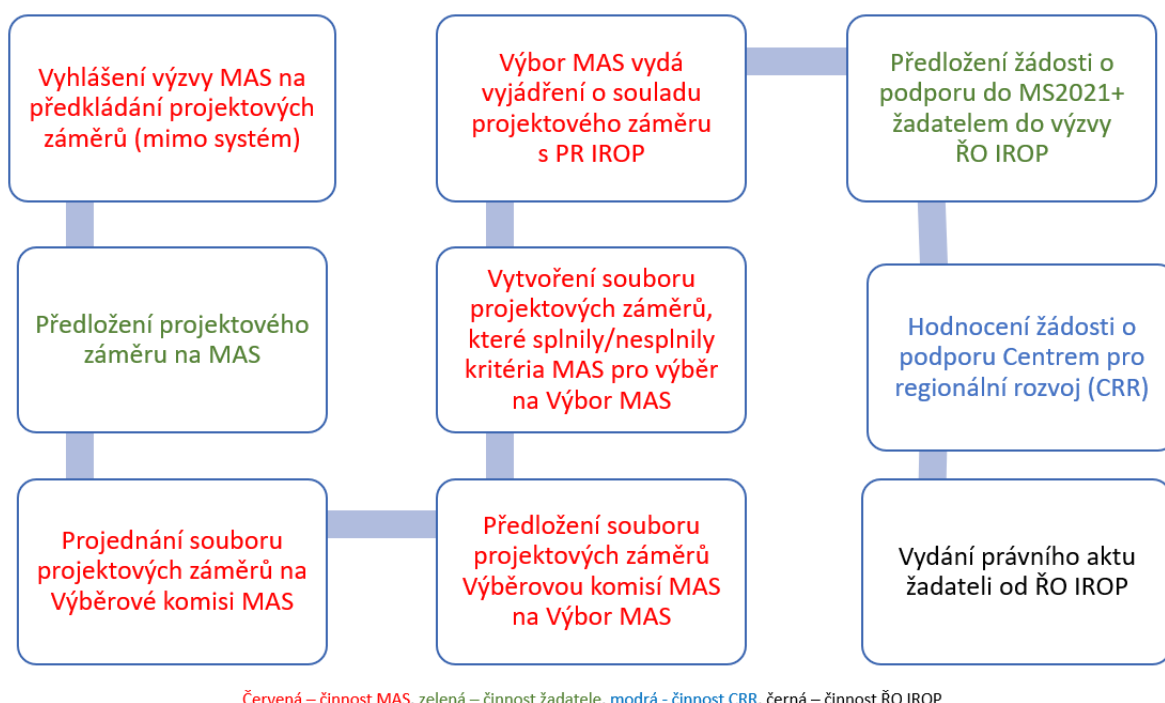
Vyhlášení výzvy MAS na předkládání projektových záměrů (mimo systém)

Předložení projektového záměru na MAS

Projednání souboru projektových záměrů na Výběrové komisi MAS

Předložení souboru projektových záměrů Výběrovou komisí MAS na Výbor MAS

Vytvoření souboru projektových záměrů, které splnily/nesplnily kritéria MAS pro výběr na Výbor MAS

Výbor MAS vydá vyjádření o souladu projektového záměru s PR IROP

Předložení žádosti o podporu do MS2021+ žadatelem do výzvy ŘO IROP

Hodnocení žádosti o podporu Centrem pro regionální rozvoj (CRR)

Vydání právního aktu žadateli od ŘO IROP

Červená – činnost MAS, zelená – činnost žadatele, modrá - činnost CRR, černá – činnost ŘO IROP